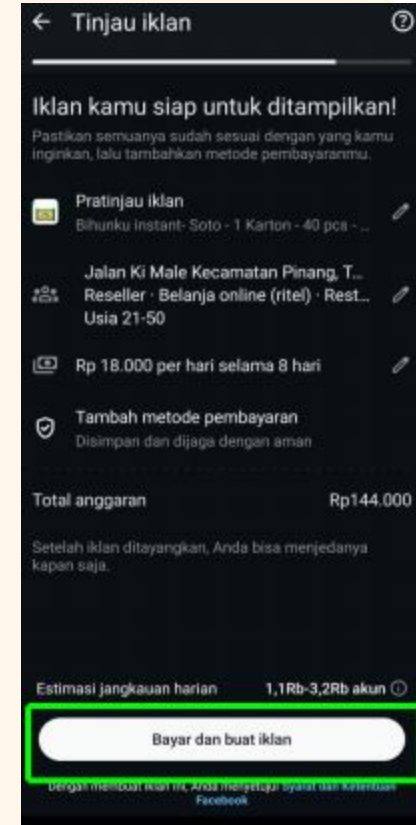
← Tinjau iklan

Iklan kamu siap untuk ditampilkan!
Pastikan semuanya sudah sesuai dengan yang kamu inginkan, lalu tambahkan metode pembayaranmu.

Pratinjau iklan
Bihunku instant- Soto - 1 Karton - 40 pcs - ...

Jalan Ki Male Kecamatan Pinang, T...
Reseller · Belanja online (ritel) · Rest...
Usia 21-50

Rp 18.000 per hari selama 8 hari

Tambah metode pembayaran
Disimpan dan dijaga dengan aman

Total anggaran Rp144.000

Setelah iklan ditayangkan, Anda bisa menjedanya kapan saja.

Estimasi jangkauan harian 1,1Rb-3,2Rb akun

Bayar dan buat iklan

Dengan membuat iklan ini, Anda menyetujui Syarat dan Ketentuan Facebook